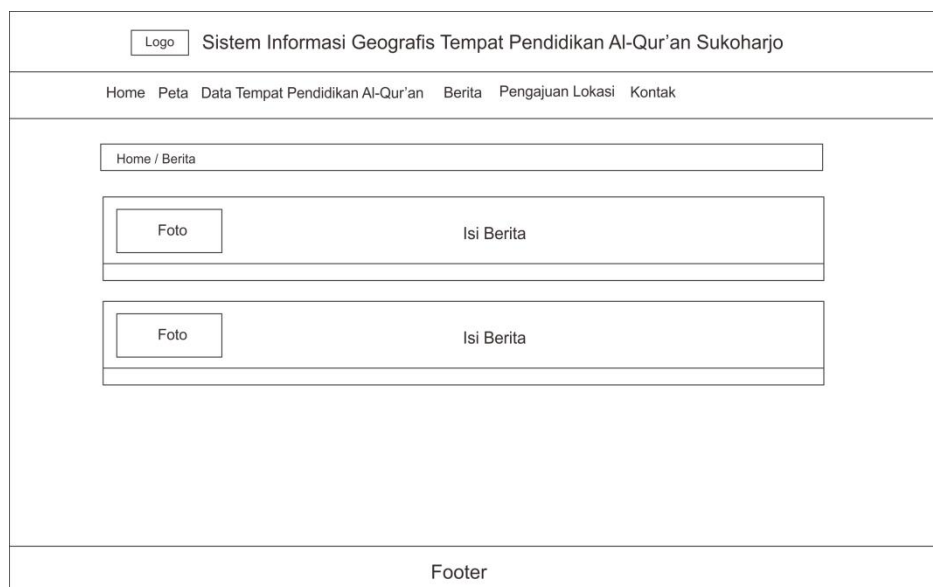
Logo Sistem Informasi Geografis Tempat Pendidikan Al-Qur'an Sukoharjo

Home Peta Data Tempat Pendidikan Al-Qur'an Berita Pengajuan Lokasi Kontak

Home / Berita

Foto

Isi Berita

Foto

Isi Berita

Footer